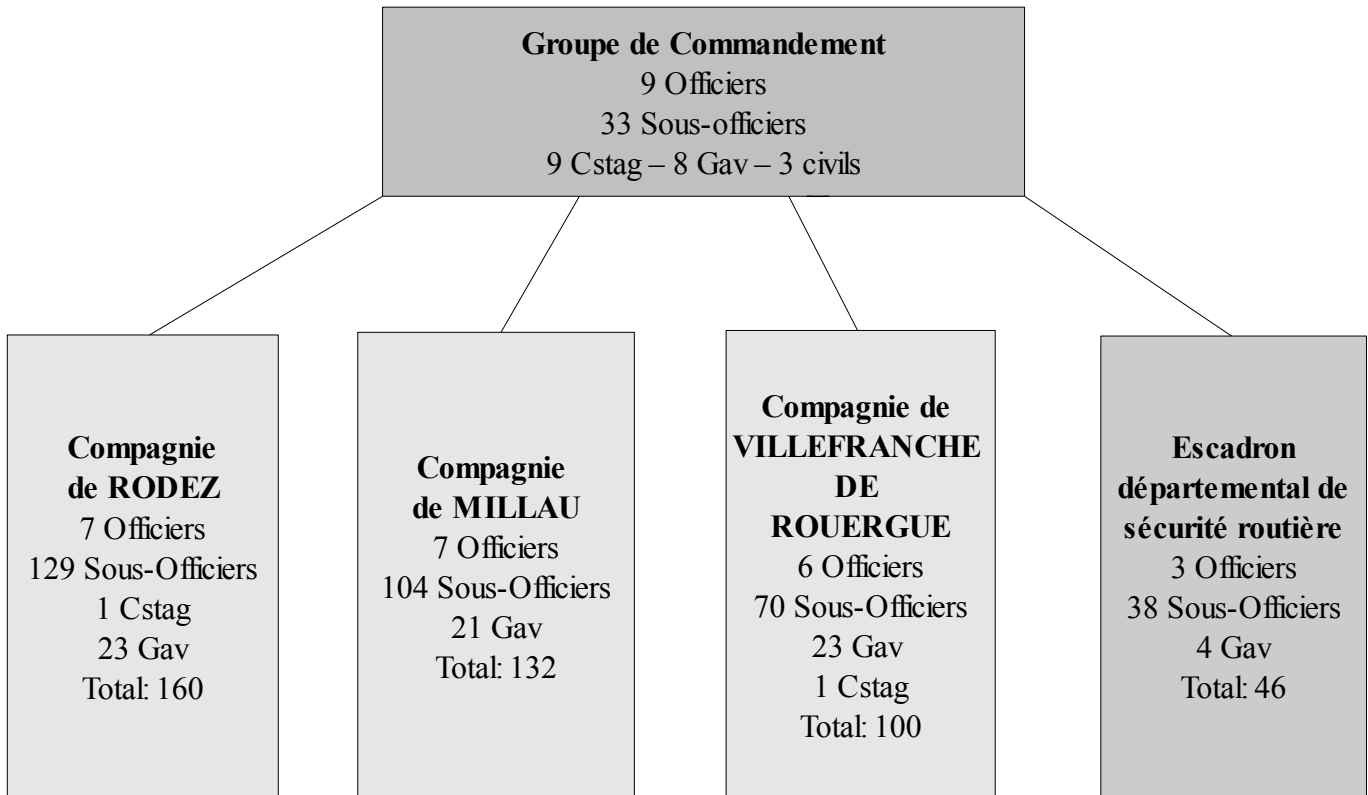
**Groupe de Commandement**
9 Officiers
33 Sous-officiers
9 Cstag – 8 Gav – 3 civils

**Compagnie de RODEZ**
7 Officiers
129 Sous-Officiers
1 Cstag
23 Gav
Total: 160

**Compagnie de MILLAU**
7 Officiers
104 Sous-Officiers
21 Gav
Total: 132

**Compagnie de VILLEFRANCHE DE ROUERGUE**
6 Officiers
70 Sous-Officiers
23 Gav
1 Cstag
Total: 100

**Escadron départemental de sécurité routière**
3 Officiers
38 Sous-Officiers
4 Gav
Total: 46